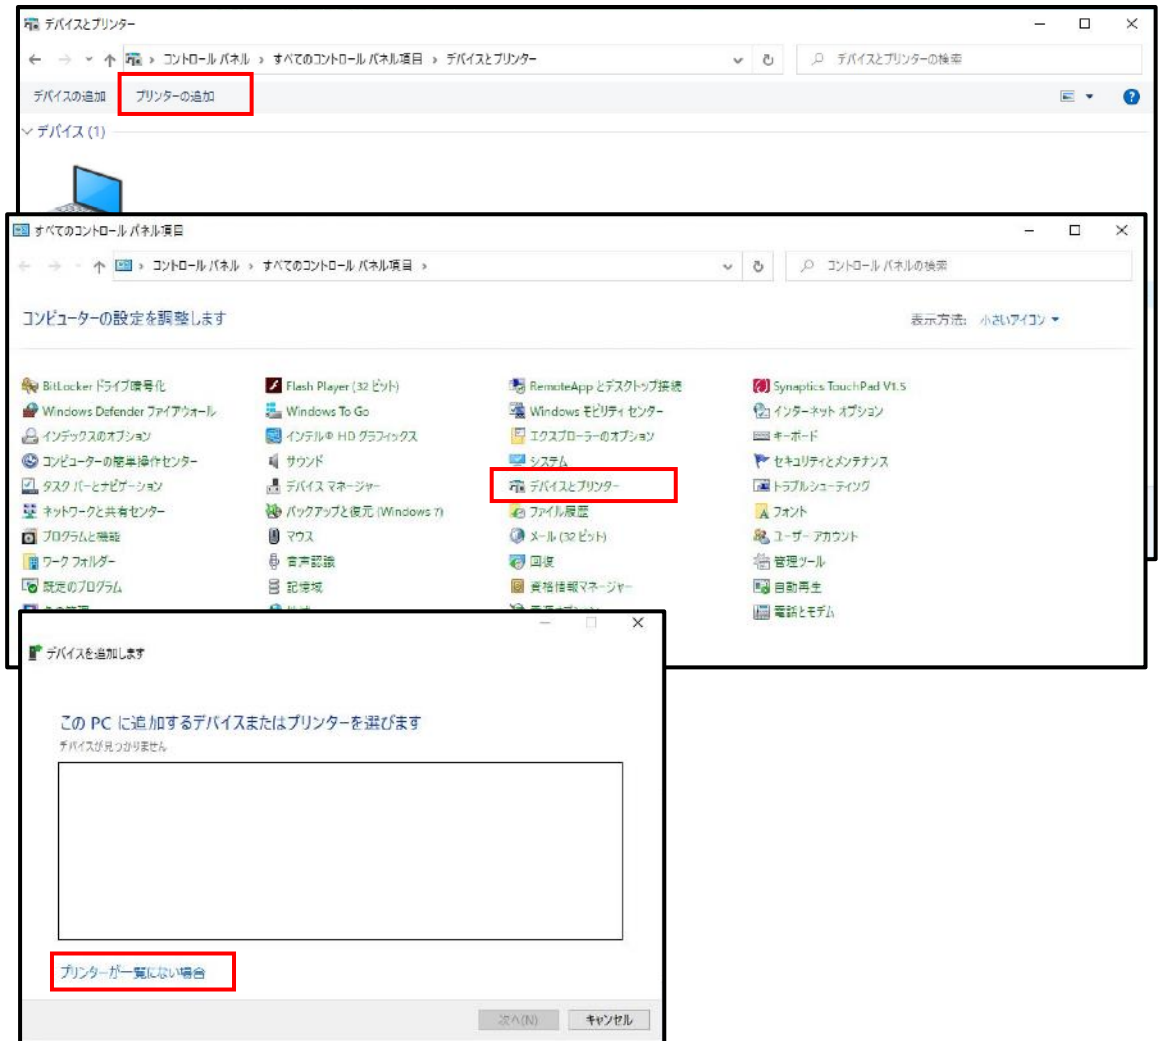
デバイスとプリンター

コントロール パネル › すべてのコントロール パネル項目 › デバイスとプリンター

デバイスとプリンターの検索

デバイスの追加　プリンターの追加

デバイス (1)

すべてのコントロール パネル項目

コントロール パネル › すべてのコントロール パネル項目 ›

コントロール パネルの検索

コンピューターの設定を調整します

表示方法: 小さいアイコン ▾

BitLocker ドライブ暗号化
Windows Defender ファイアウォール
インデックスのオプション
コンピューターの簡単操作センター
タスク バーとナビゲーション
ネットワークと共有センター
プログラムと機能
ワーク フォルダー
既定のプログラム

Flash Player (32 ビット)
Windows To Go
インテル® HD グラフィックス
サウンド
デバイス マネージャー
バックアップと復元 (Windows 7)
マウス
音声認識
記憶域

RemoteApp とデスクトップ接続
Windows モビリティ センター
エクスプローラーのオプション
システム
デバイスとプリンター
ファイル履歴
メール (32 ビット)
回復
資格情報マネージャー

Synaptics TouchPad V1.5
インターネット オプション
キーボード
セキュリティとメンテナンス
トラブルシューティング
フォント
ユーザー アカウント
管理ツール
自動再生
電話とモデム

デバイスを追加します

この PC に追加するデバイスまたはプリンターを選びます
デバイスが見つかりません

プリンターが一覧にない場合

次へ(N)　キャンセル